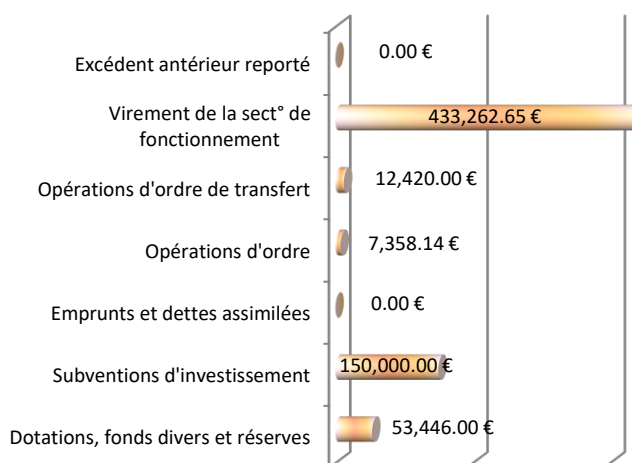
Excédent antérieur reporté
0.00 €

Virement de la sect° de fonctionnement
433,262.65 €

Opérations d'ordre de transfert
12,420.00 €

Opérations d'ordre
7,358.14 €

Emprunts et dettes assimilées
0.00 €

Subventions d'investissement
150,000.00 €

Dotations, fonds divers et réserves
53,446.00 €